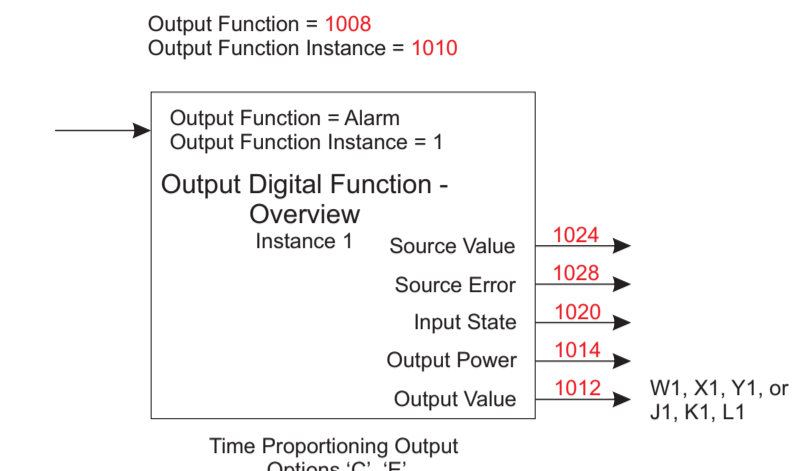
Output Function = 1008
Output Function Instance = 1010

Output Function = Alarm
Output Function Instance = 1

Output Digital Function - Overview
Instance 1

Source Value
1024
Source Error
1028
Input State
1020
Output Power
1014
Output Value
1012
W1, X1, Y1, or J1, K1, L1

Time Proportioning Output
Options 'C', 'F'